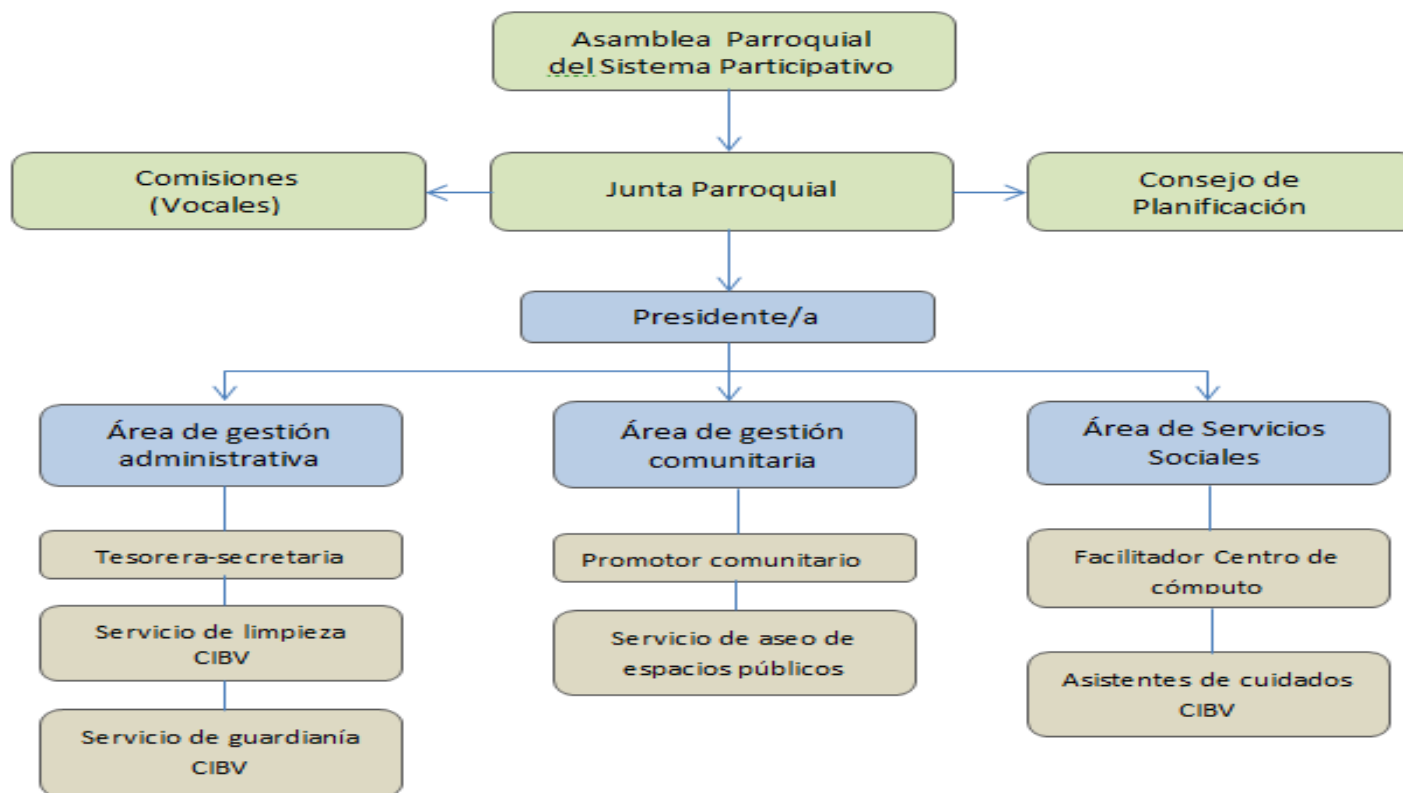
Asamblea Parroquial del Sistema Participativo

Comisiones (Vocales)

Junta Parroquial

Consejo de Planificación

Presidente/a

Área de gestión administrativa

Tesorera-secretaria

Servicio de limpieza CIBV

Servicio de guardianía CIBV

Área de gestión comunitaria

Promotor comunitario

Servicio de aseo de espacios públicos

Área de Servicios Sociales

Facilitador Centro de cómputo

Asistentes de cuidados CIBV